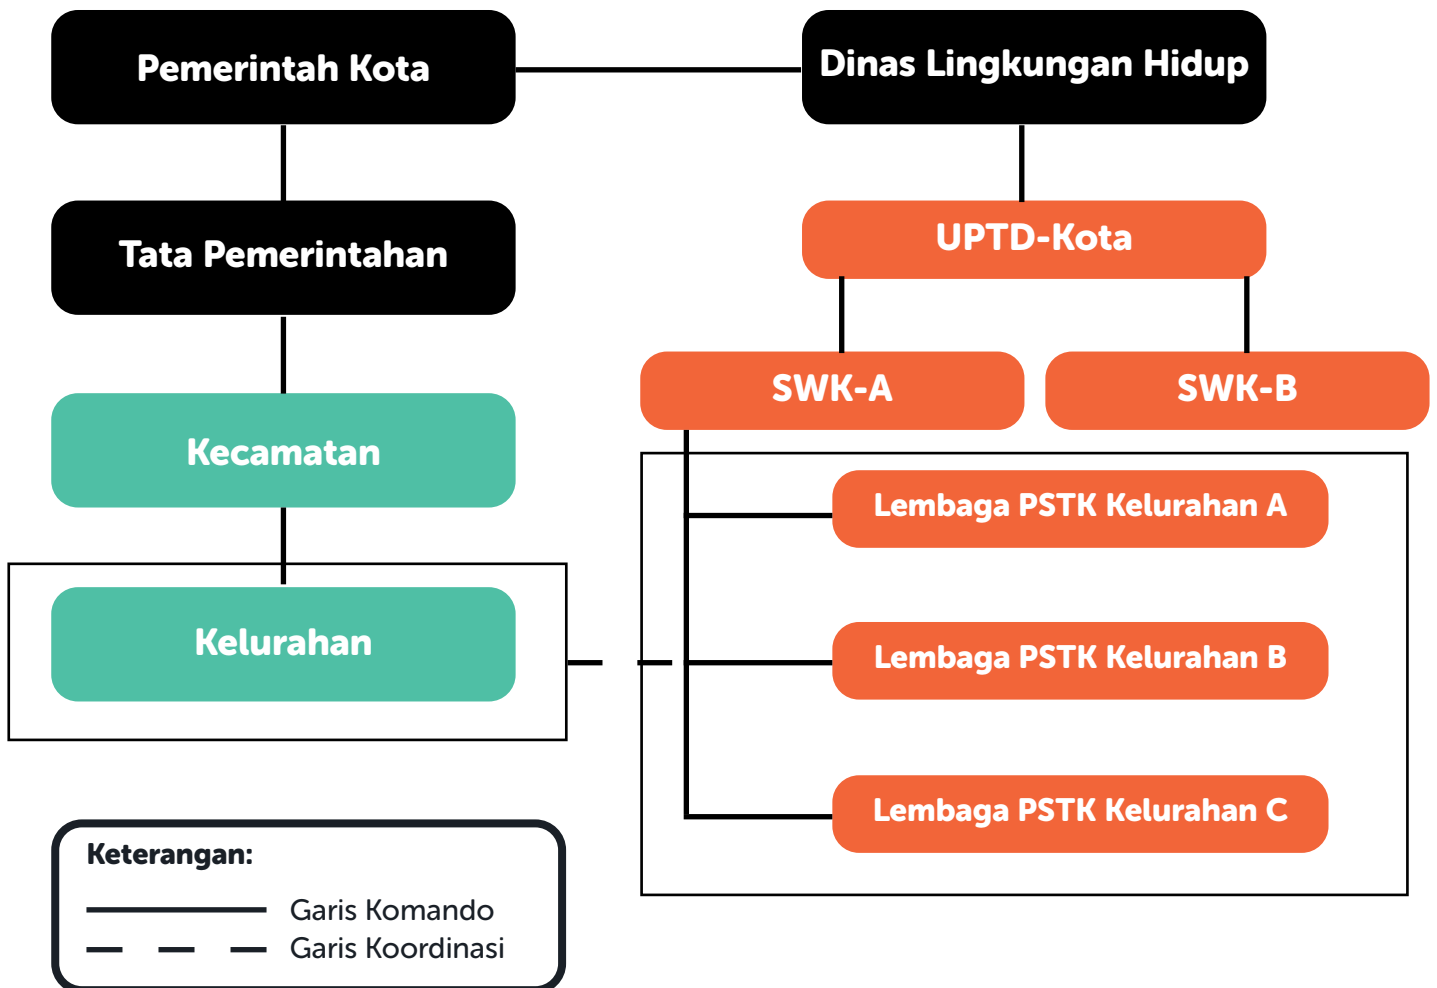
Pemerintah Kota

Dinas Lingkungan Hidup

Tata Pemerintahan

UPTD-Kota

SWK-A

SWK-B

Kecamatan

Lembaga PSTK Kelurahan A

Kelurahan

Lembaga PSTK Kelurahan B

Lembaga PSTK Kelurahan C

Keterangan:
Garis Komando
Garis Koordinasi